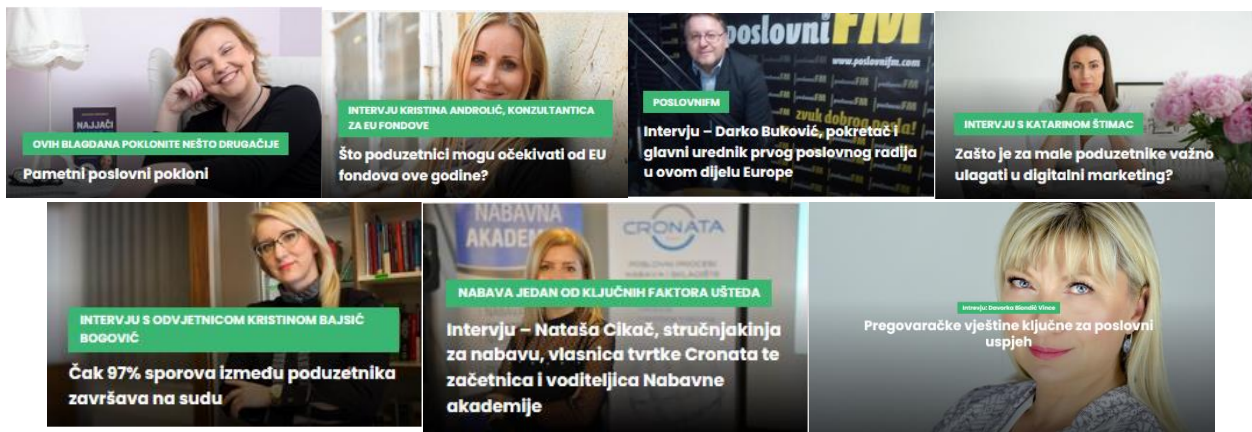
NAJJAČI

OVIH BLAGDANA POKLONITE NEŠTO DRUGAČIJE

Pametni poslovni pokloni

INTERVJU KRISTINA ANDROLIĆ, KONZULTANTICA ZA EU FONDOVE

Što poduzetnici mogu očekivati od EU fondova ove godine?

poslovniFM

www.poslovnifm.com

zvuk dobrog posla!

POSLOVNIFM

Intervju – Darko Buković, pokretač i glavni urednik prvog poslovnog radija u ovom dijelu Europe

INTERVJU S KATARINOM ŠTIMAC

Zašto je za male poduzetnike važno ulagati u digitalni marketing?

INTERVJU S ODVJETNICOM KRISTINOM BAJSIĆ BOGOVIĆ

Čak 97% sporova između poduzetnika završava na sudu

NABAVNA AKADEM

CRONATA

POSLOVNI PROCESI NABAVA I SKLADIŠTE

NABAVA JEDAN OD KLJUČNIH FAKTORA UŠTEDA

Intervju – Nataša Cikač, stručnjakinja za nabavu, vlasnica tvrtke Cronata te začetnica i voditeljica Nabavne akademije

Intervju: Davorka Blenkić Vince

Pregovaračke vještine ključne za poslovni uspjeh